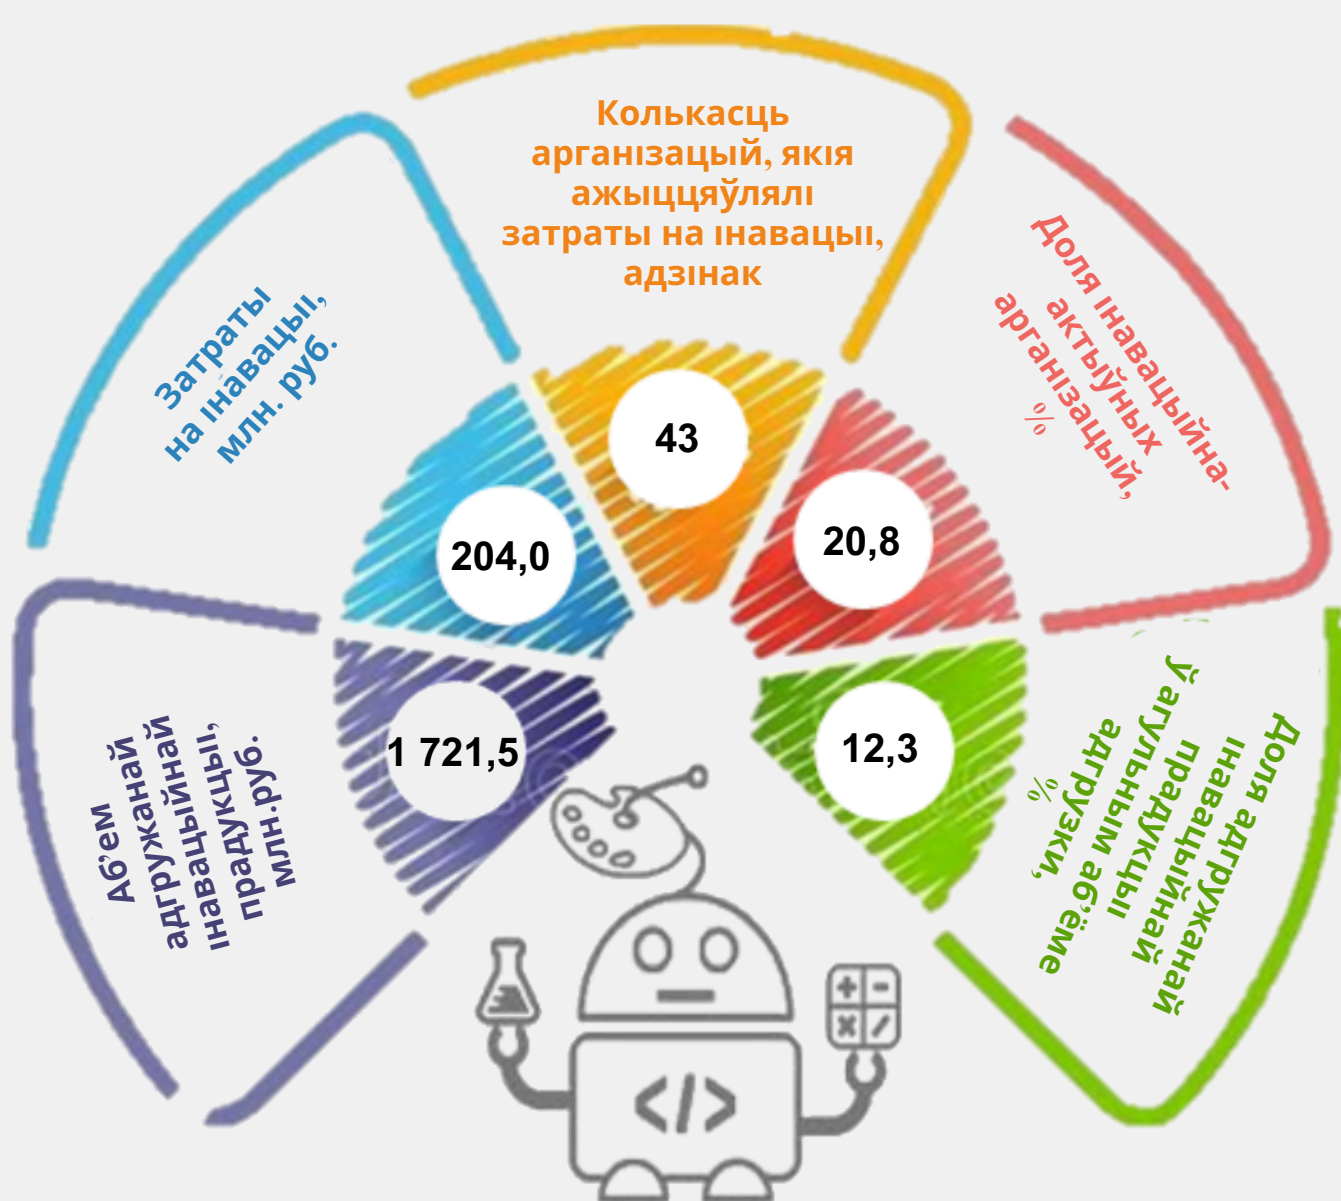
Колькасць арганізацый, якія ажыццяўлялі затраты на інавацыі, адзінак

43

Затраты на інавацыі, млн. руб.

204,0

Доля інавацыйна-актыўных арганізацый, %

20,8

Аб'ем адгружанай інавацыйнай прадукцыі, млн.руб.

1 721,5

Доля адгружанай інавацыйнай прадукцыі ў агульным аб'ёме адгрузкі, %

12,3

</>